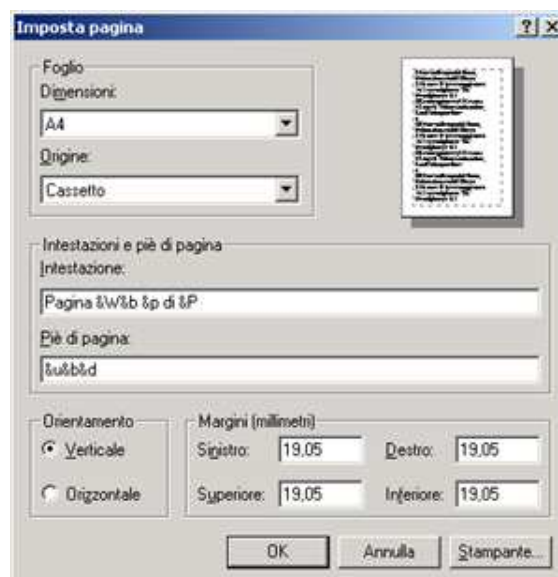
Imposta pagina

? X

Foglio

Dimensioni:

A4

Origine:

Cassetto

Intestazioni e piè di pagina

Intestazione:

Pagina &W&b &p di &P

Piè di pagina:

&u&b&d

Orientamento

Verticale

Orizzontale

Margini (millimetri)

Sinistro: 19,05

Destro: 19,05

Superiore: 19,05

Inferiore: 19,05

OK

Annulla

Stampante...